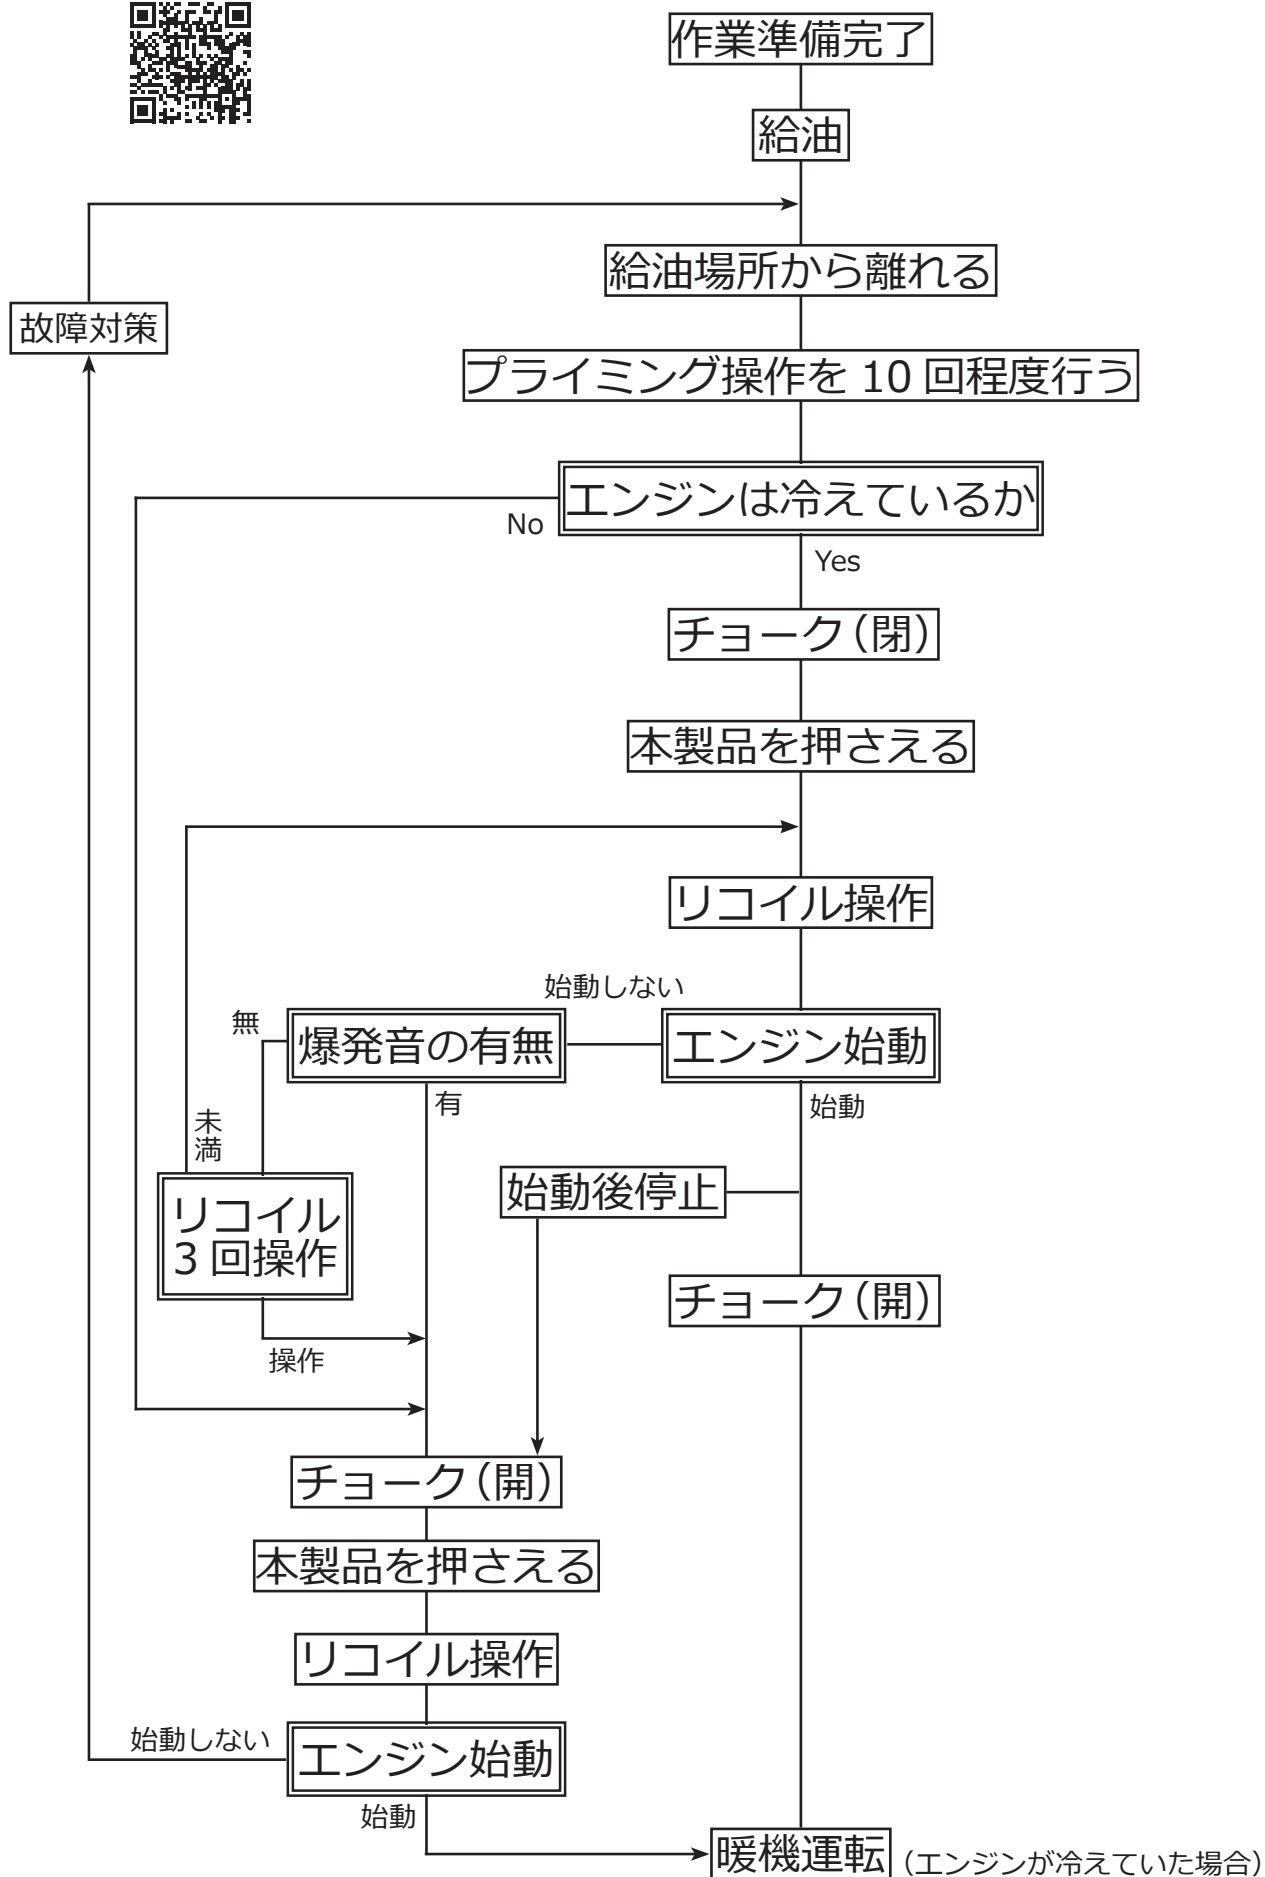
作業準備完了

給油

給油場所から離れる

故障対策

プライミング操作を 10 回程度行う

エンジンは冷えているか

No

Yes

チョーク(閉)

本製品を押さえる

リコイル操作

始動しない

無

爆発音の有無

エンジン始動

有

始動

未満

始動後停止

リコイル 3 回操作

チョーク(開)

操作

チョーク(開)

本製品を押さえる

リコイル操作

始動しない

エンジン始動

始動

暖機運転 (エンジンが冷えていた場合)